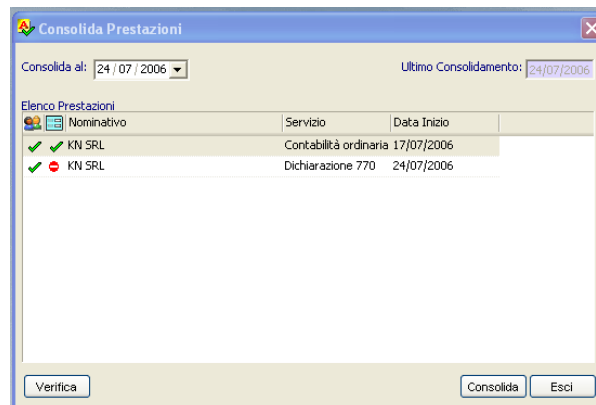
Consolida Prestazioni

Consolida al: 24 / 07 / 2006

Ultimo Consolidamento: 24/07/2006

Elenco Prestazioni

| Nominativo | Servizio | Data Inizio |
|---|---|---|
| KN SRL | Contabilità ordinaria | 17/07/2006 |
| KN SRL | Dichiarazione 770 | 24/07/2006 |

Verifica

Consolida

Esci